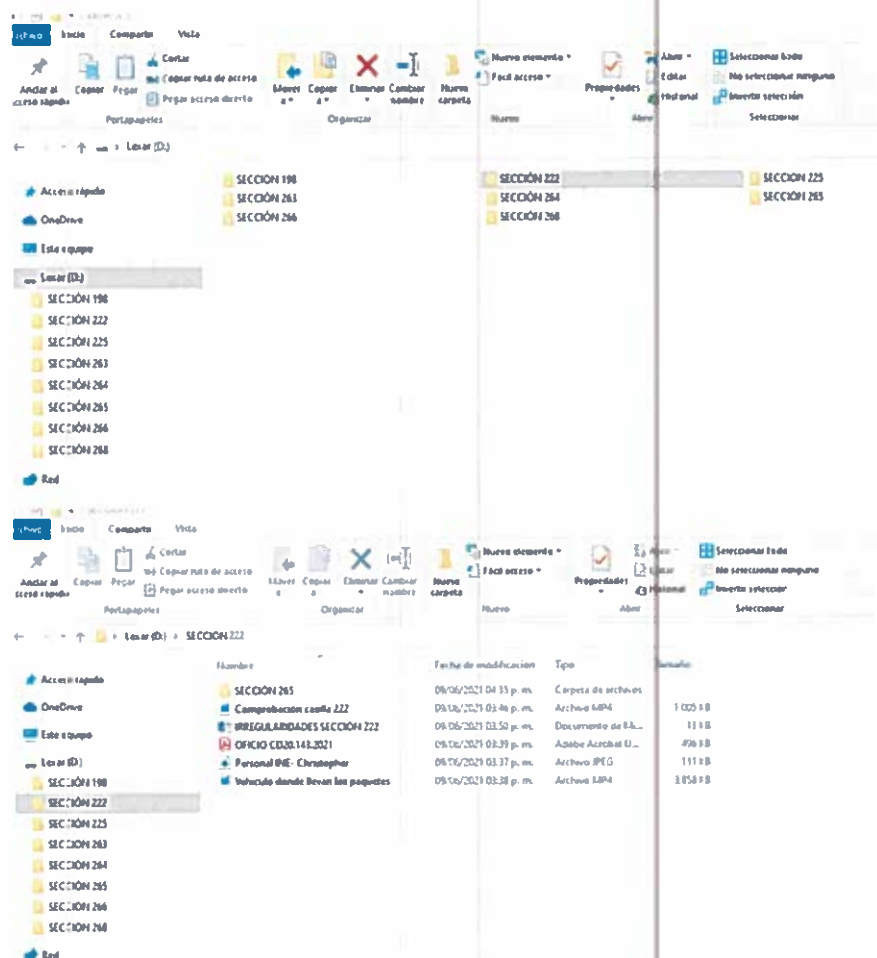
Archivo Inicio Compartir Vista

Anclar al acceso rápido Copiar Pegar Cortar Copiar ruta de acceso Pegar acceso directo
Portapapeles
Mover a Copiar a Eliminar Cambiar nombre
Organizar
Nueva carpeta Nuevo elemento Fácil acceso
Nuevo
Propiedades Abrir Editar Historial
Abrir
Seleccionar todo No seleccionar ninguno Invertir selección
Seleccionar

← → ↑ Lexar (D:)

Acceso rápido
OneDrive
Este equipo
Lexar (D:)
SECCIÓN 198
SECCIÓN 222
SECCIÓN 225
SECCIÓN 263
SECCIÓN 264
SECCIÓN 265
SECCIÓN 266
SECCIÓN 268
Red

SECCIÓN 198
SECCIÓN 263
SECCIÓN 266
SECCIÓN 222
SECCIÓN 264
SECCIÓN 268
SECCIÓN 225
SECCIÓN 265

Archivo Inicio Compartir Vista

Anclar al acceso rápido Copiar Pegar Cortar Copiar ruta de acceso Pegar acceso directo
Portapapeles
Mover a Copiar a Eliminar Cambiar nombre
Organizar
Nueva carpeta Nuevo elemento Fácil acceso
Nuevo
Propiedades Abrir Editar Historial
Abrir
Seleccionar todo No seleccionar ninguno Invertir selección
Seleccionar

← → ↑ Lexar (D:) › SECCIÓN 222

Acceso rápido
OneDrive
Este equipo
Lexar (D:)
SECCIÓN 198
SECCIÓN 222
SECCIÓN 225
SECCIÓN 263
SECCIÓN 264
SECCIÓN 265
SECCIÓN 266
SECCIÓN 268
Red

| Nombre | Fecha de modificación | Tipo | Tamaño |
|---|---|---|---|
| SECCIÓN 265 | 09/06/2021 04:35 p. m. | Carpeta de archivos | |
| Comprobación casilla 222 | 09/06/2021 03:46 p. m. | Archivo MP4 | 1 005 KB |
| IRREGULARIDADES SECCIÓN 222 | 09/06/2021 03:50 p. m. | Documento de Mi... | 13 KB |
| OFICIO CD20.143.2021 | 09/06/2021 03:39 p. m. | Adobe Acrobat D... | 496 KB |
| Personal INE- Christopher | 09/06/2021 03:37 p. m. | Archivo JPEG | 111 KB |
| Vehiculo donde llevan los paquetes | 09/06/2021 03:38 p. m. | Archivo MP4 | 3 858 KB |